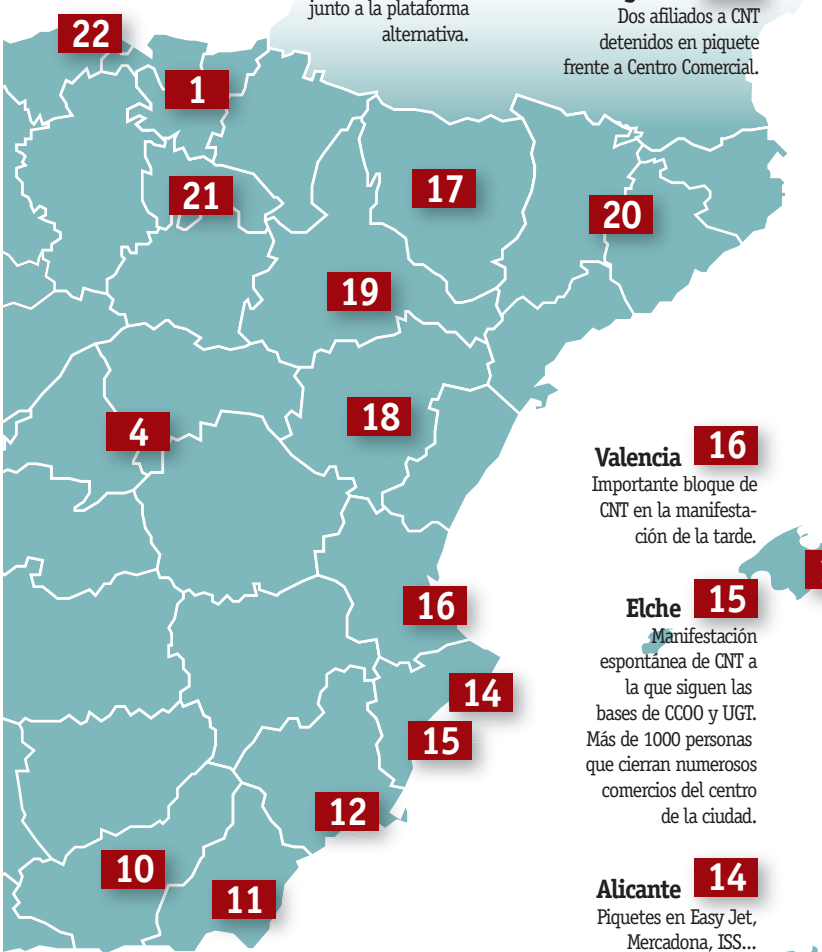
junto a la plataforma alternativa.

Dos afiliados a CNT detenidos en piquete frente a Centro Comercial.

22
1
21
17
20
19
4
18
16
14
15
12
10
11

Valencia 16
Importante bloque de CNT en la manifestación de la tarde.

Elche 15
Manifestación espontánea de CNT a la que siguen las bases de CCOO y UGT. Más de 1000 personas que cierran numerosos comercios del centro de la ciudad.

Alicante 14
Piquetes en Easy Jet, Mercadona, ISS...